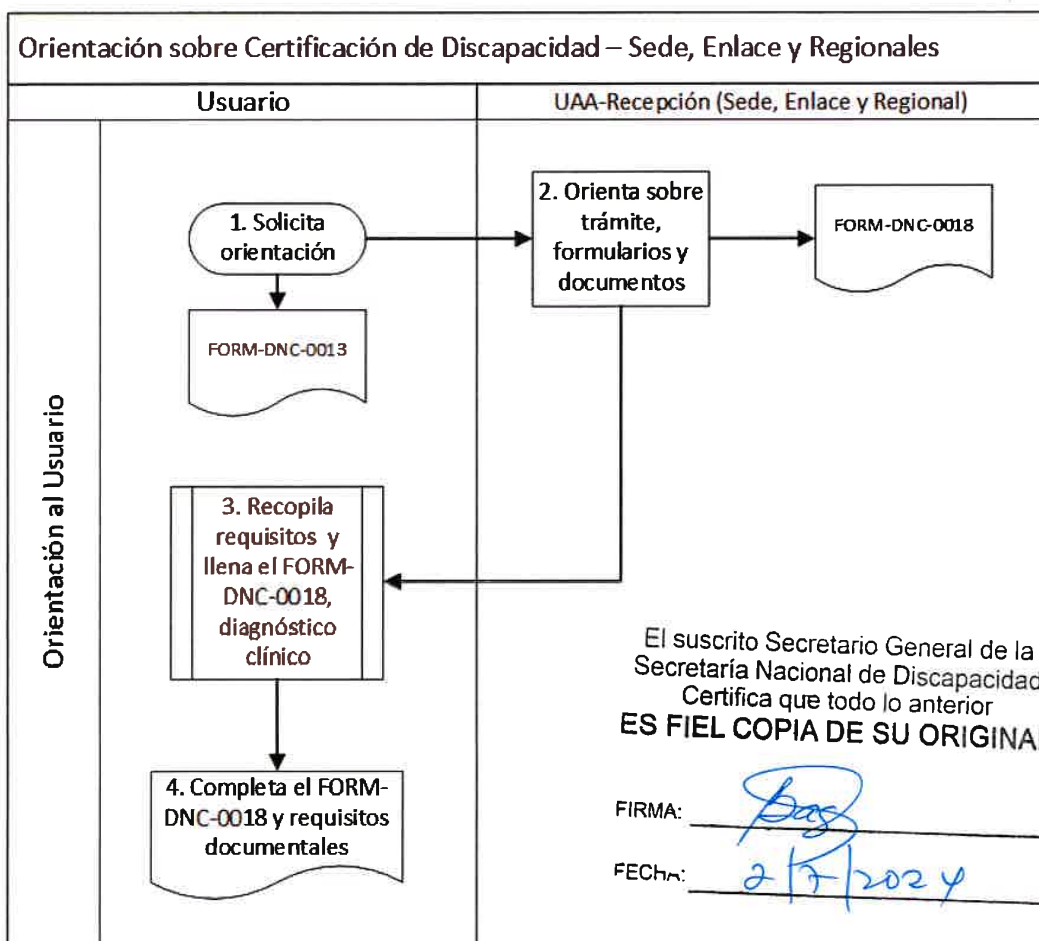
Orientación sobre Certificación de Discapacidad – Sede, Enlace y Regionales

| Usuario | UAA-Recepción (Sede, Enlace y Regional) |
|---|---|

Orientación al Usuario

1. Solicita orientación

2. Orienta sobre trámite, formularios y documentos

FORM-DNC-0018

FORM-DNC-0013

3. Recopila requisitos y llena el FORM-DNC-0018, diagnóstico clínico

4. Completa el FORM-DNC-0018 y requisitos documentales

El suscrito Secretario General de la Secretaría Nacional de Discapacidad Certifica que todo lo anterior
ES FIEL COPIA DE SU ORIGINAL

FIRMA: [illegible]

FECHA: 2|7|2024